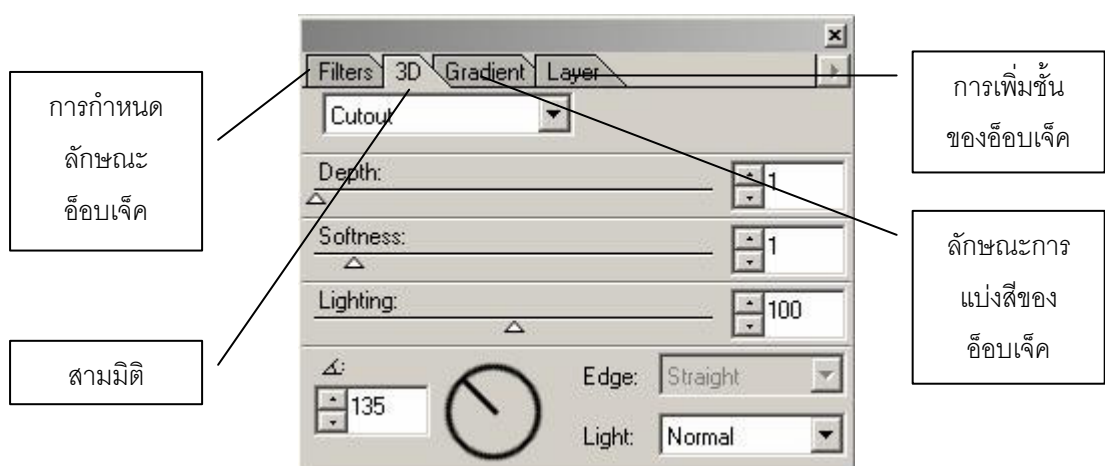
การกำหนด ลักษณะ อ็อบเจ็ค

Filters 3D Gradient Layer

การเพิ่มชั้น ของอ็อบเจ็ค

Cutout

Depth:

1

Softness:

1

ลักษณะการ แบ่งสีของ อ็อบเจ็ค

Lighting:

100

สามมิติ

∡:

135

Edge: Straight

Light: Normal